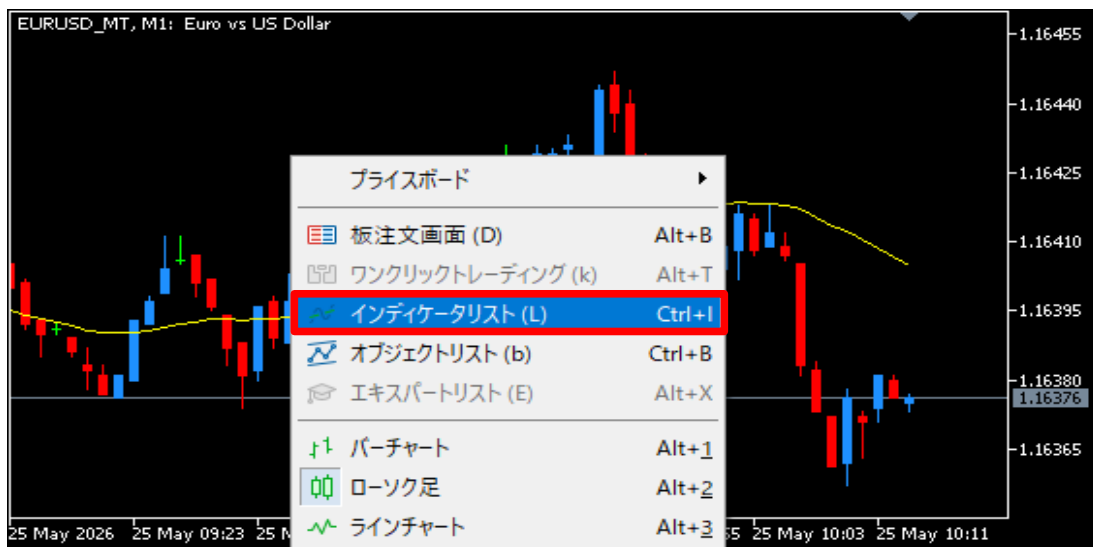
EURUSD_MT, M1: Euro vs US Dollar

1.16455
1.16440
1.16425
1.16410
1.16395
1.16380
1.16376
1.16365

プライスボード
板注文画面 (D) Alt+B
ワンクリックトレーディング (k) Alt+T
インディケータリスト (L) Ctrl+I
オブジェクトリスト (b) Ctrl+B
エキスパートリスト (E) Alt+X
バーチャート Alt+1
ローソク足 Alt+2
ラインチャート Alt+3

25 May 2026 25 May 09:23 25 M 55 25 May 10:03 25 May 10:11